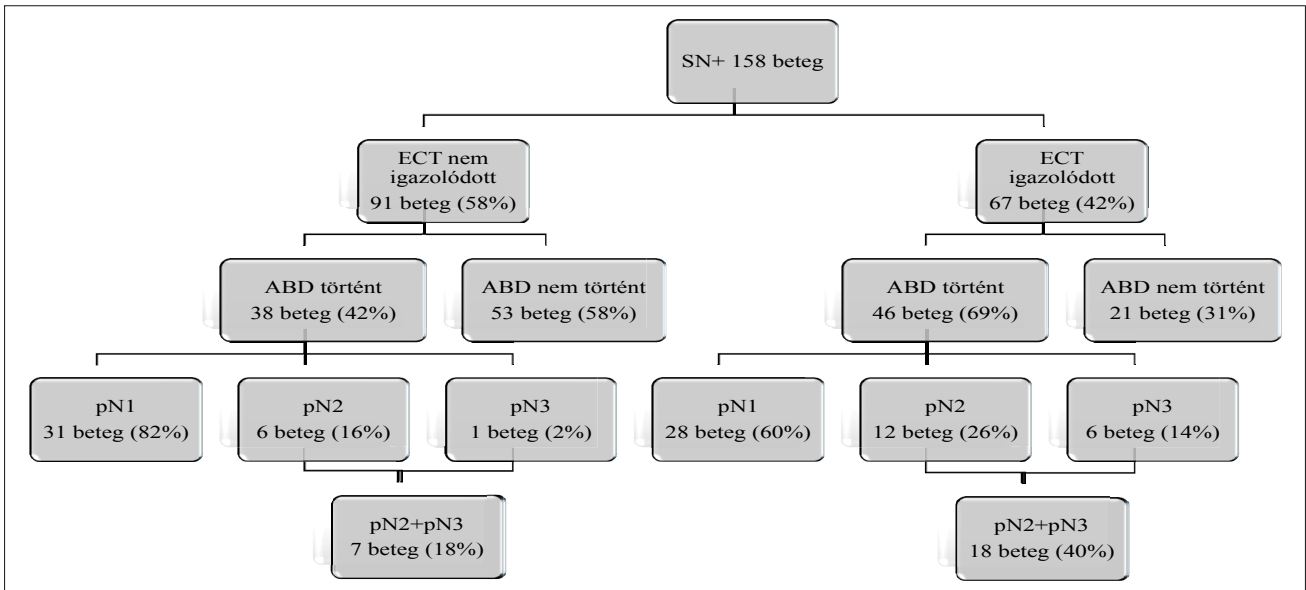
SN+ 158 beteg

ECT nem igazolódott
91 beteg (58%)

ECT igazolódott
67 beteg (42%)

ABD történt
38 beteg (42%)

ABD nem történt
53 beteg (58%)

ABD történt
46 beteg (69%)

ABD nem történt
21 beteg (31%)

pN1
31 beteg (82%)

pN2
6 beteg (16%)

pN3
1 beteg (2%)

pN1
28 beteg (60%)

pN2
12 beteg (26%)

pN3
6 beteg (14%)

pN2+pN3
7 beteg (18%)

pN2+pN3
18 beteg (40%)